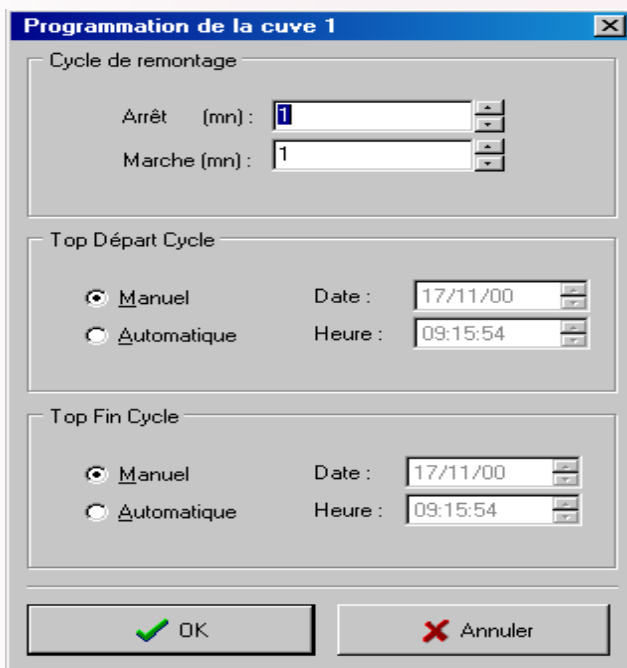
Programmation de la cuve 1

Cycle de remontage

Arrêt (mn) : 1

Marche (mn) : 1

Top Départ Cycle

Manuel

Automatique

Date : 17/11/00

Heure : 09:15:54

Top Fin Cycle

Manuel

Automatique

Date : 17/11/00

Heure : 09:15:54

OK

Annuler